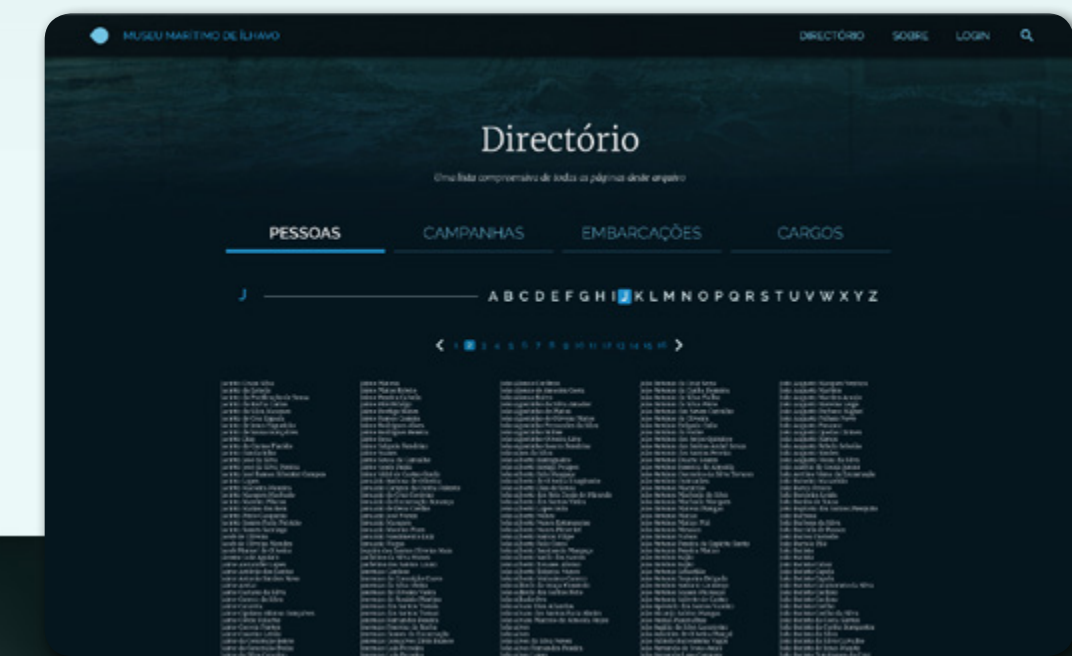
MUSEU MARÍTIMO DE ÍLHAVO

DIRECTÓRIO SOBRE LOGIN

Directório

Uma lista compreensiva de todas as páginas deste arquivo

PESSOAS CAMPANHAS EMBARCAÇÕES CARGOS

J

A B C D E F G H I J K L M N O P Q R S T U V W X Y Z

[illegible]